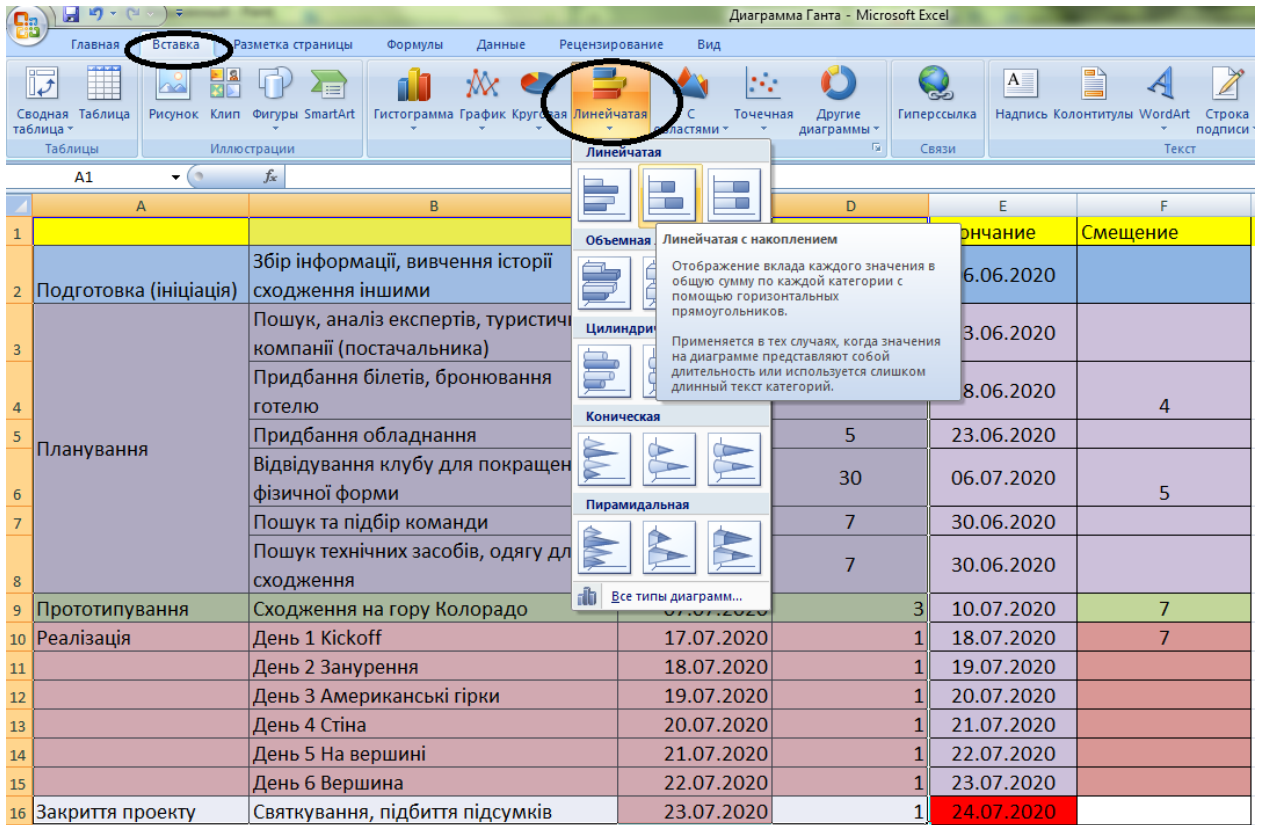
Диаграмма Ганта - Microsoft Excel

Главная Вставка Разметка страницы Формулы Данные Рецензирование Вид

Сводная таблица Таблица Рисунок Клип Фигуры SmartArt Гистограмма График Круговая Линейчатая С областями Точечная Другие диаграммы Гиперссылка Надпись Колонтитулы WordArt Строка подписи

Таблицы Иллюстрации Связи Текст

A1 $f_x$

Линейчатая

Объемная

Цилиндрическая

Коническая

Пирамидальная

Все типы диаграмм...

Линейчатая с накоплением

Отображение вклада каждого значения в общую сумму по каждой категории с помощью горизонтальных прямоугольников.

Применяется в тех случаях, когда значения на диаграмме представляют собой длительность или используется слишком длинный текст категорий.

| | A | B | C | D | E | F |
|---|---|---|---|---|---|---|
| 1 | | | | | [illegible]ончание | Смещение |
| 2 | Подготовка (ініціація) | Збір інформації, вивчення історії сходження іншими | | | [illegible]6.06.2020 | |
| 3 | Планування | Пошук, аналіз експертів, туристич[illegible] компанії (постачальника) | | | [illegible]3.06.2020 | |
| 4 | | Придбання білетів, бронювання готелю | | | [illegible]8.06.2020 | 4 |
| 5 | | Придбання обладнання | | 5 | 23.06.2020 | |
| 6 | | Відвідування клубу для покращен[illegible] фізичної форми | | 30 | 06.07.2020 | 5 |
| 7 | | Пошук та підбір команди | | 7 | 30.06.2020 | |
| 8 | | Пошук технічних засобів, одягу дл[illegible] сходження | | 7 | 30.06.2020 | |
| 9 | Прототипування | Сходження на гору Колорадо | 07.07.2020 | 3 | 10.07.2020 | 7 |
| 10 | Реалізація | День 1 Kickoff | 17.07.2020 | 1 | 18.07.2020 | 7 |
| 11 | | День 2 Занурення | 18.07.2020 | 1 | 19.07.2020 | |
| 12 | | День 3 Американські гірки | 19.07.2020 | 1 | 20.07.2020 | |
| 13 | | День 4 Стіна | 20.07.2020 | 1 | 21.07.2020 | |
| 14 | | День 5 На вершині | 21.07.2020 | 1 | 22.07.2020 | |
| 15 | | День 6 Вершина | 22.07.2020 | 1 | 23.07.2020 | |
| 16 | Закриття проекту | Святкування, підбиття підсумків | 23.07.2020 | 1 | 24.07.2020 | |